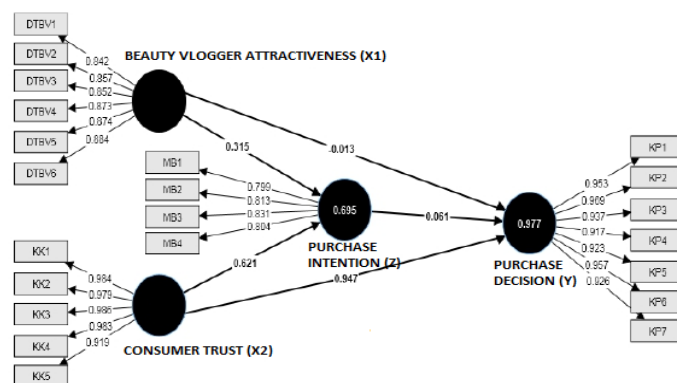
DTBV1
DTBV2
DTBV3
DTBV4
DTBV5
DTBV6
0.842
0.857
0.852
0.873
0.874
0.884
BEAUTY VLOGGER ATTRACTIVENESS (X1)
0.315
-0.013
MB1
MB2
MB3
MB4
0.799
0.813
0.831
0.804
0.695
PURCHASE INTENTION (Z)
0.061
0.977
PURCHASE DECISION (Y)
KP1
KP2
KP3
KP4
KP5
KP6
KP7
0.953
0.909
0.937
0.917
0.923
0.957
0.926
0.621
0.947
KK1
KK2
KK3
KK4
KK5
0.984
0.979
0.986
0.983
0.919
CONSUMER TRUST (X2)